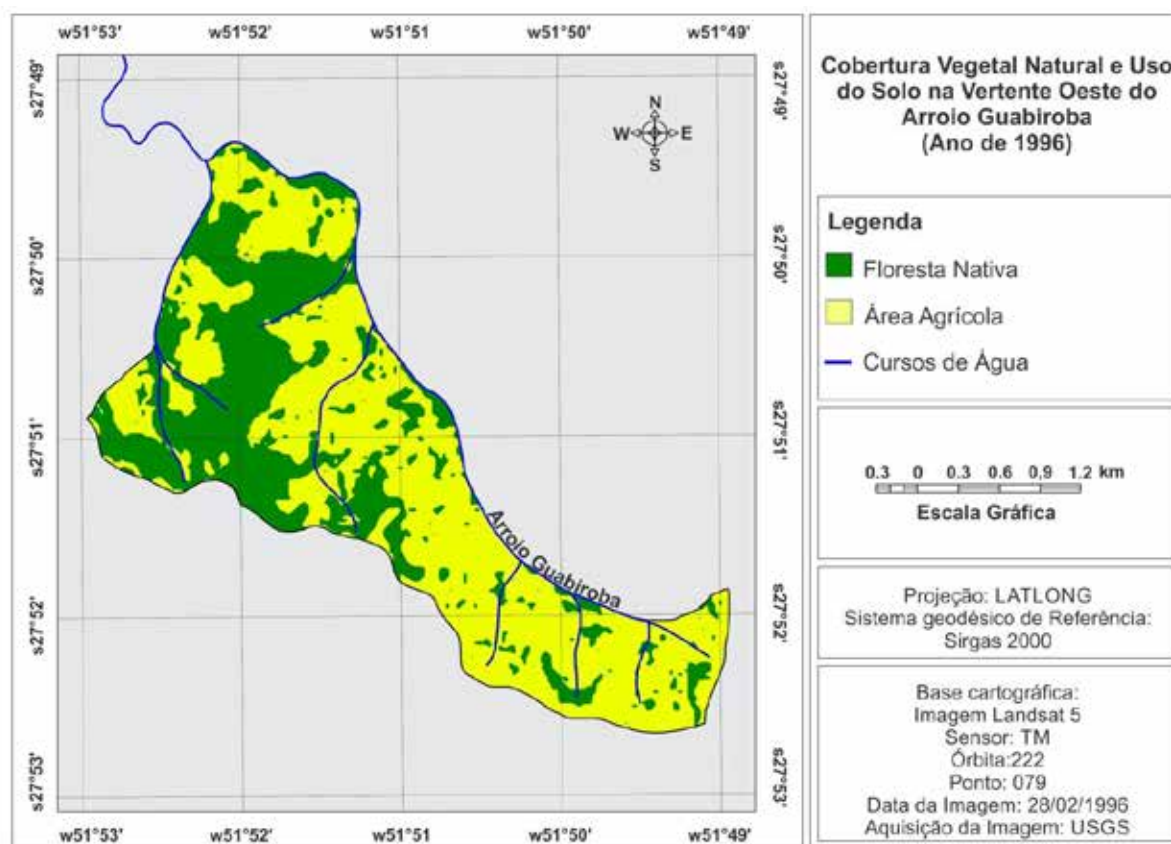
w51°53' w51°52' w51°51 w51°50' w51°49'

s27°49' s27°50' s27°51' s27°52' s27°53'

N
W E
S

Arroio Guabiroba

s27°49' s27°50' s27°51' s27°52' s27°53'

w51°53' w51°52' w51°51 w51°50' w51°49'

Cobertura Vegetal Natural e Uso do Solo na Vertente Oeste do Arroio Guabiroba (Ano de 1996)

Legenda

Floresta Nativa

Área Agrícola

Cursos de Água

0.3 0 0.3 0.6 0.9 1.2 km

Escala Gráfica

Projeção: LATLONG
Sistema geodésico de Referência: Sirgas 2000

Base cartográfica:
Imagem Landsat 5
Sensor: TM
Órbita:222
Ponto: 079
Data da Imagem: 28/02/1996
Aquisição da Imagem: USGS